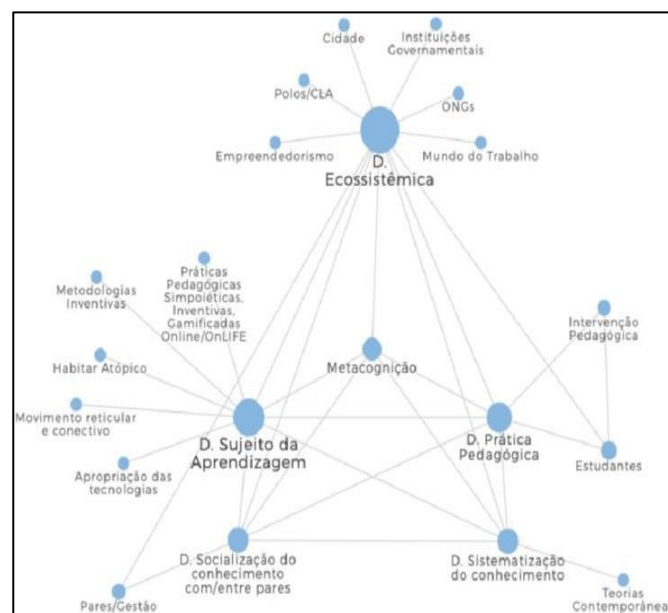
Cidade
Instituições Governamentais
Polos/CLA
ONGs
Empreendedorismo
Mundo do Trabalho
D. Ecossistêmica
Metodologias Inventivas
Práticas Pedagógicas Simpoiéticas, Inventivas, Gamificadas Online/OnLIFE
Intervenção Pedagógica
Habitar Atópico
Metacognição
Movimento reticular e conectivo
D. Sujeito da Aprendizagem
D. Prática Pedagógica
Estudantes
Apropriação das tecnologias
D. Socialização do conhecimento com/entre pares
D. Sistematização do conhecimento
Pares/Gestão
Teorias Contemporâneas